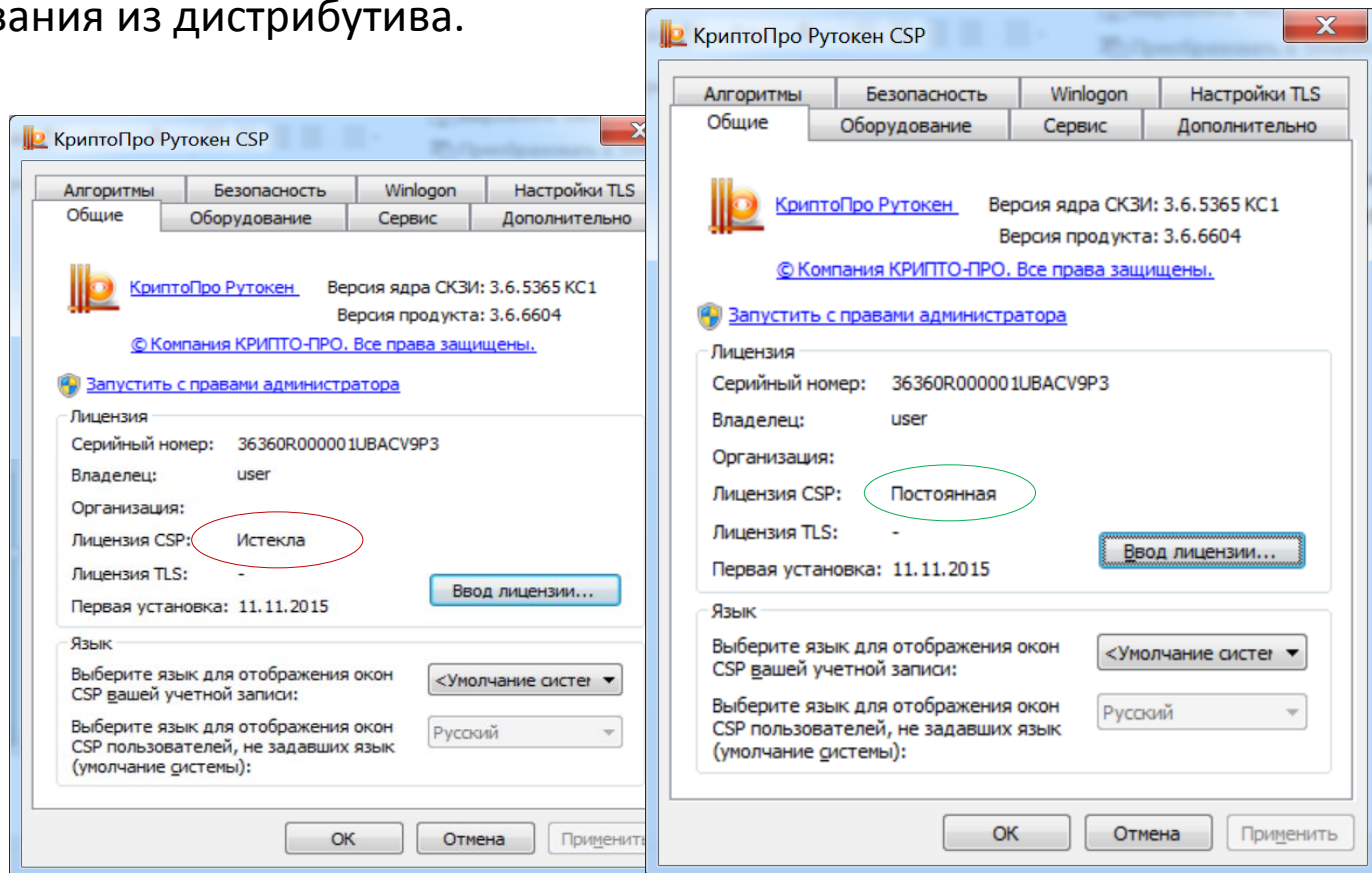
вания из дистрибутива.

КриптоПро Рутокен CSP

Алгоритмы | Безопасность | Winlogon | Настройки TLS
Общие | Оборудование | Сервис | Дополнительно

КриптоПро Рутокен   Версия ядра СКЗИ: 3.6.5365 КС1
Версия продукта: 3.6.6604
© Компания КРИПТО-ПРО. Все права защищены.

Запустить с правами администратора

Лицензия
Серийный номер: 36360R000001UBACV9P3
Владелец: user
Организация:
Лицензия CSP: Истекла
Лицензия TLS: -
Первая установка: 11.11.2015
Ввод лицензии...

Язык
Выберите язык для отображения окон CSP вашей учетной записи: <Умолчание систем
Выберите язык для отображения окон CSP пользователей, не задавших язык (умолчание системы): Русский

OK | Отмена | Применить

КриптоПро Рутокен CSP

Алгоритмы | Безопасность | Winlogon | Настройки TLS
Общие | Оборудование | Сервис | Дополнительно

КриптоПро Рутокен   Версия ядра СКЗИ: 3.6.5365 КС1
Версия продукта: 3.6.6604
© Компания КРИПТО-ПРО. Все права защищены.

Запустить с правами администратора

Лицензия
Серийный номер: 36360R000001UBACV9P3
Владелец: user
Организация:
Лицензия CSP: Постоянная
Лицензия TLS: -
Первая установка: 11.11.2015
Ввод лицензии...

Язык
Выберите язык для отображения окон CSP вашей учетной записи: <Умолчание систем
Выберите язык для отображения окон CSP пользователей, не задавших язык (умолчание системы): Русский

OK | Отмена | Применить